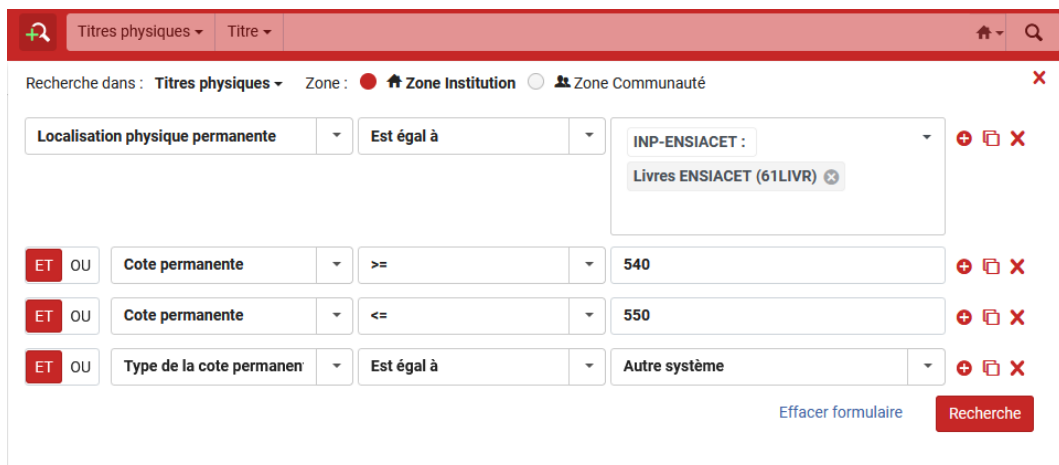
Titres physiques ▾ Titre ▾

Recherche dans : Titres physiques ▾ Zone : Zone Institution Zone Communauté

Localisation physique permanente | Est égal à | INP-ENSIACET : Livres ENSIACET (61LIVR)

ET OU | Cote permanente | >= | 540

ET OU | Cote permanente | <= | 550

ET OU | Type de la cote permanen | Est égal à | Autre système

Effacer formulaire Recherche